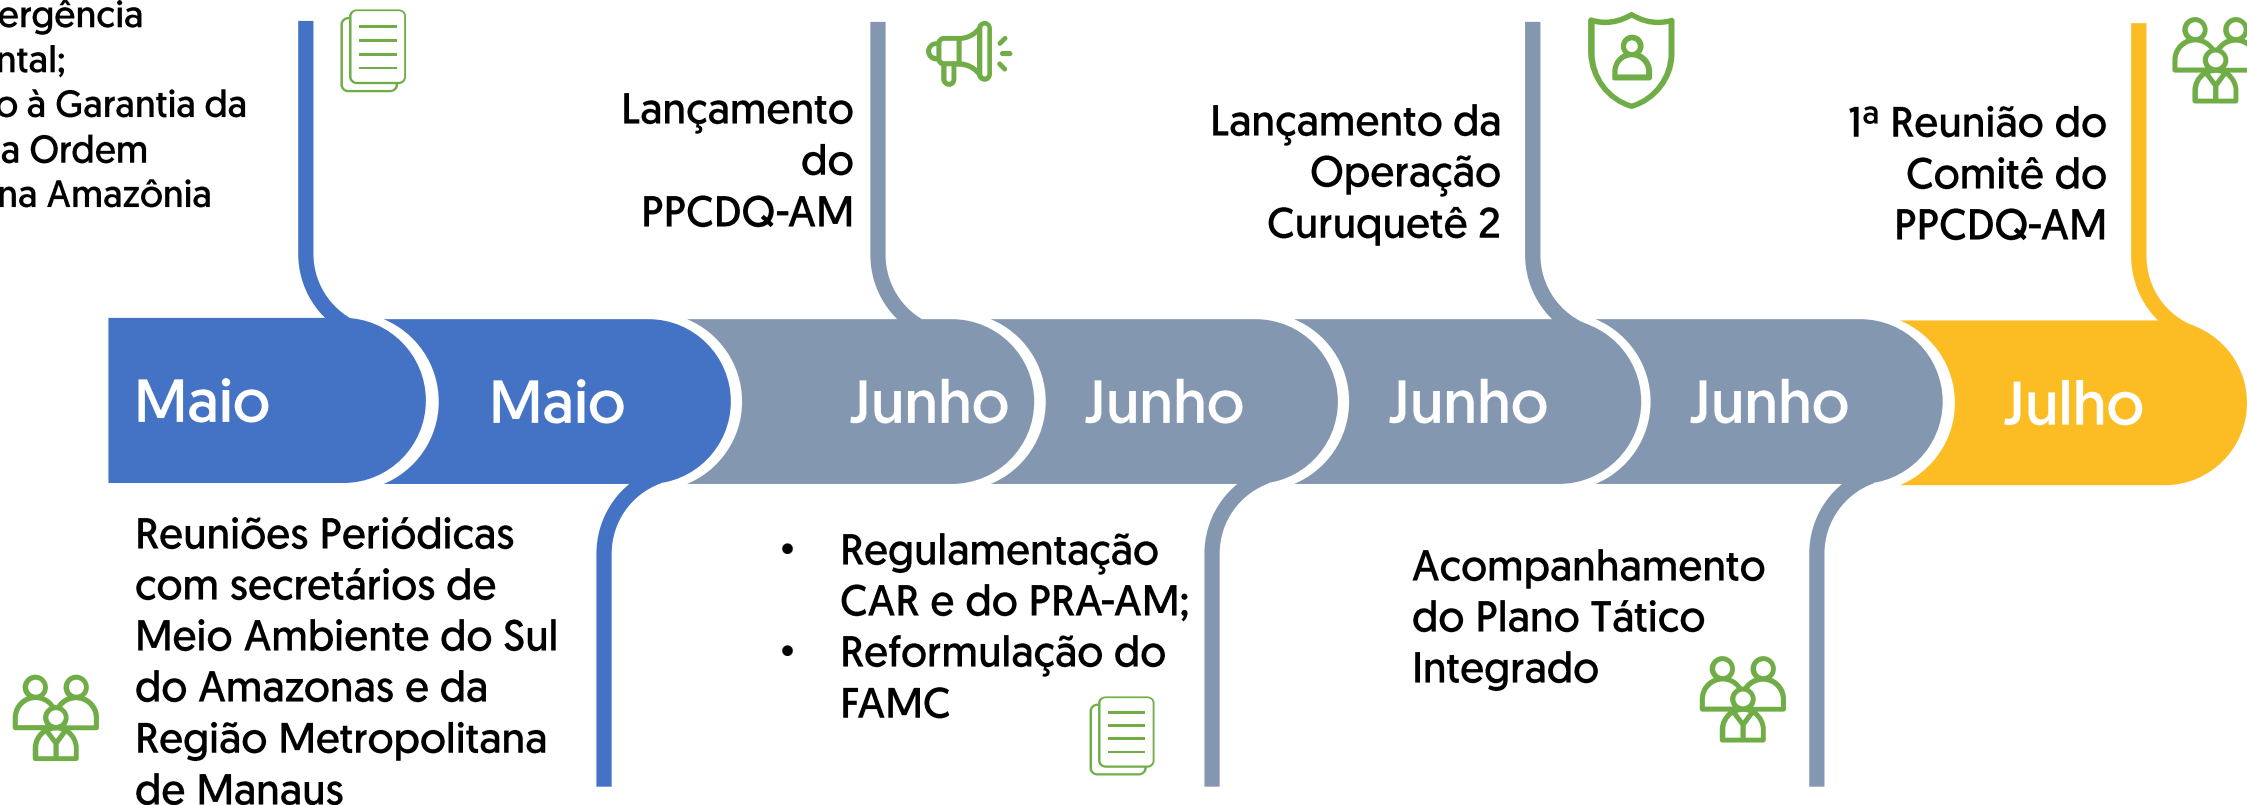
ergência
ntal;
o à Garantia da
a Ordem
na Amazônia

Lançamento do PPCDQ-AM

Lançamento da Operação Curuquetê 2

1ª Reunião do Comitê do PPCDQ-AM

Maio

Maio

Junho

Junho

Junho

Junho

Julho

Reuniões Periódicas com secretários de Meio Ambiente do Sul do Amazonas e da Região Metropolitana de Manaus

• Regulamentação CAR e do PRA-AM;
• Reformulação do FAMC

Acompanhamento do Plano Tático Integrado